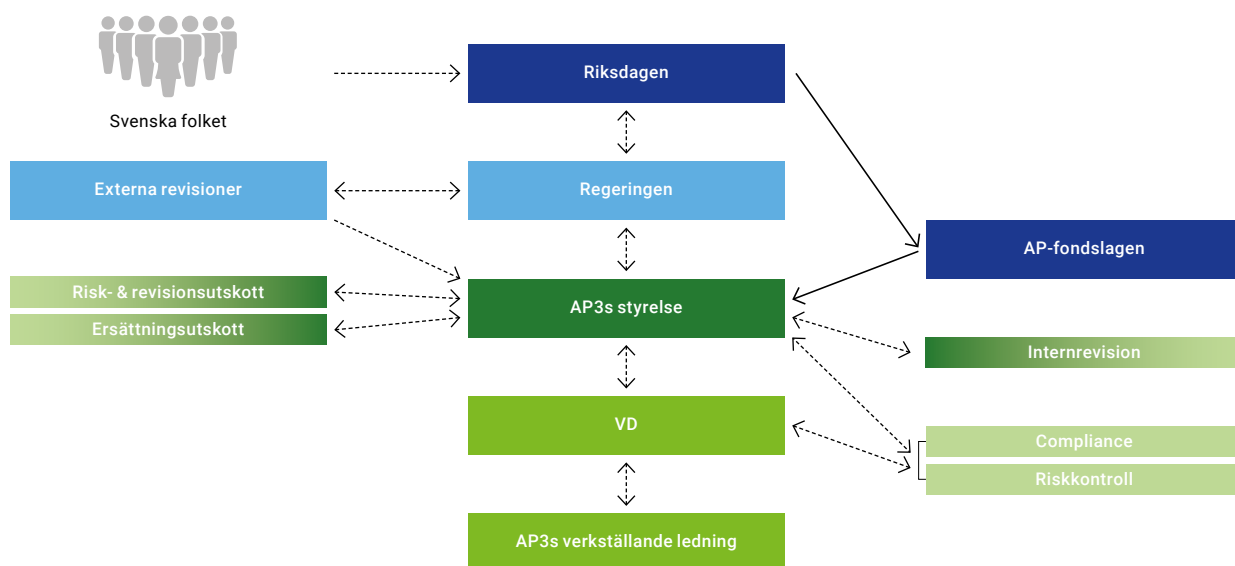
Svenska folket

Riksdagen

Externa revisioner

Regeringen

AP-fondslagen

Risk- & revisionsutskott

Ersättningsutskott

AP3s styrelse

Internrevision

VD

Compliance

Riskkontroll

AP3s verkställande ledning